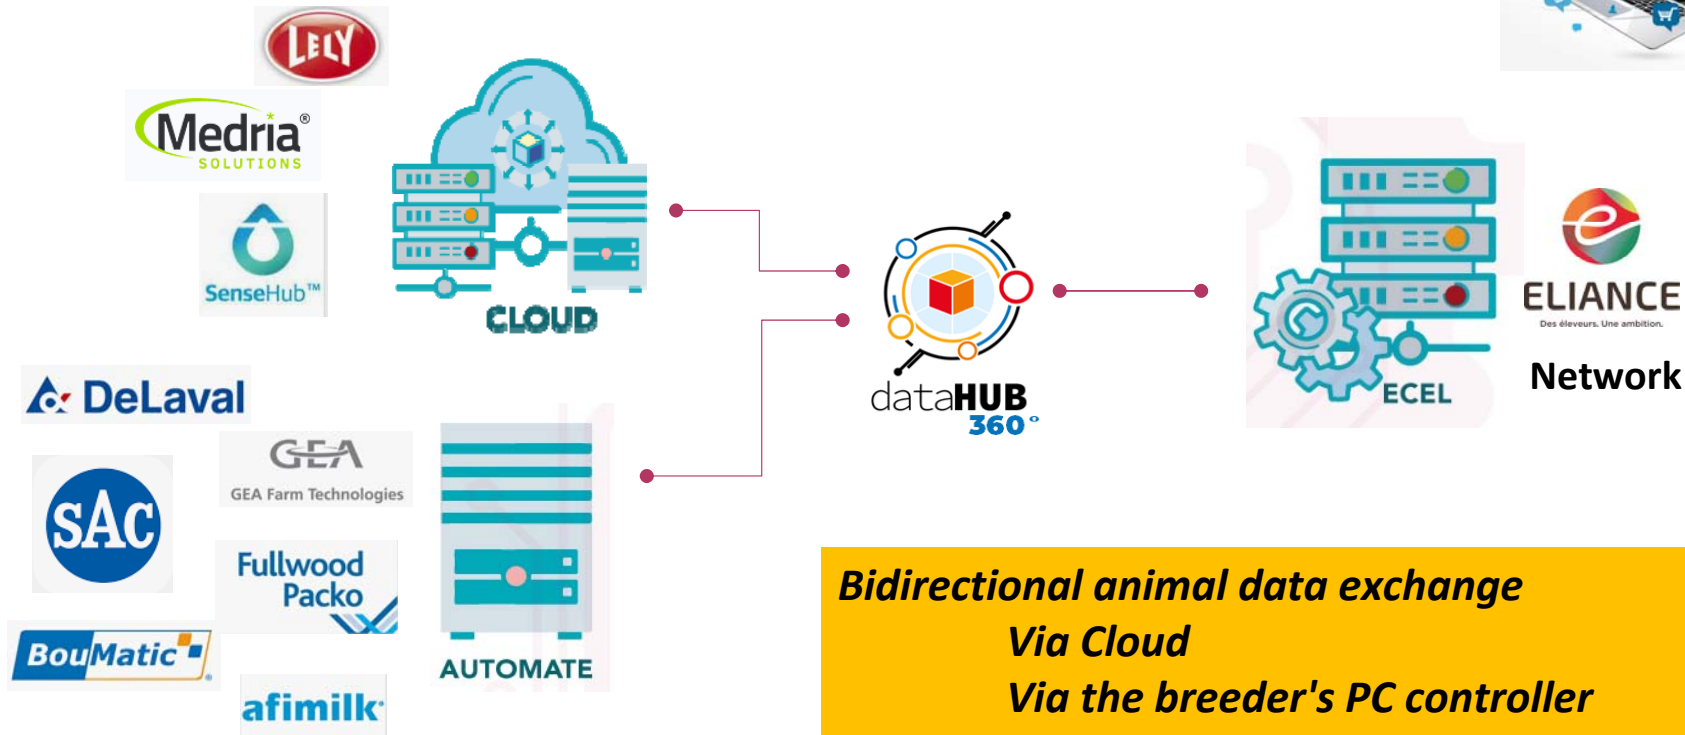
LELY

Medria® SOLUTIONS

SenseHub™

CLOUD

DeLaval

GEA

GEA Farm Technologies

SAC

Fullwood Packo

BouMatic

afimilk

AUTOMATE

dataHUB 360°

ECEL

ELIANCE

Des éleveurs. Une ambition.

Network

Bidirectional animal data exchange
Via Cloud
Via the breeder's PC controller